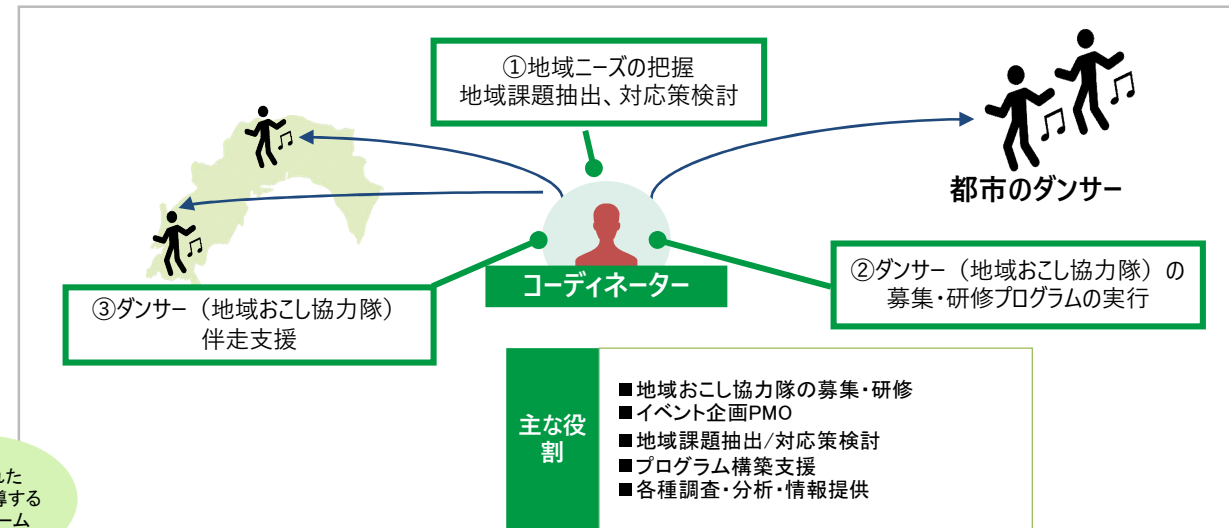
①地域ニーズの把握
地域課題抽出、対応策検討

都市のダンサー

コーディネーター

②ダンサー（地域おこし協力隊）の募集・研修プログラムの実行

③ダンサー（地域おこし協力隊）伴走支援

主な役割

■地域おこし協力隊の募集・研修
■イベント企画PMO
■地域課題抽出/対応策検討
■プログラム構築支援
■各種調査・分析・情報提供

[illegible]した
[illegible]導する
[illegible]ーム